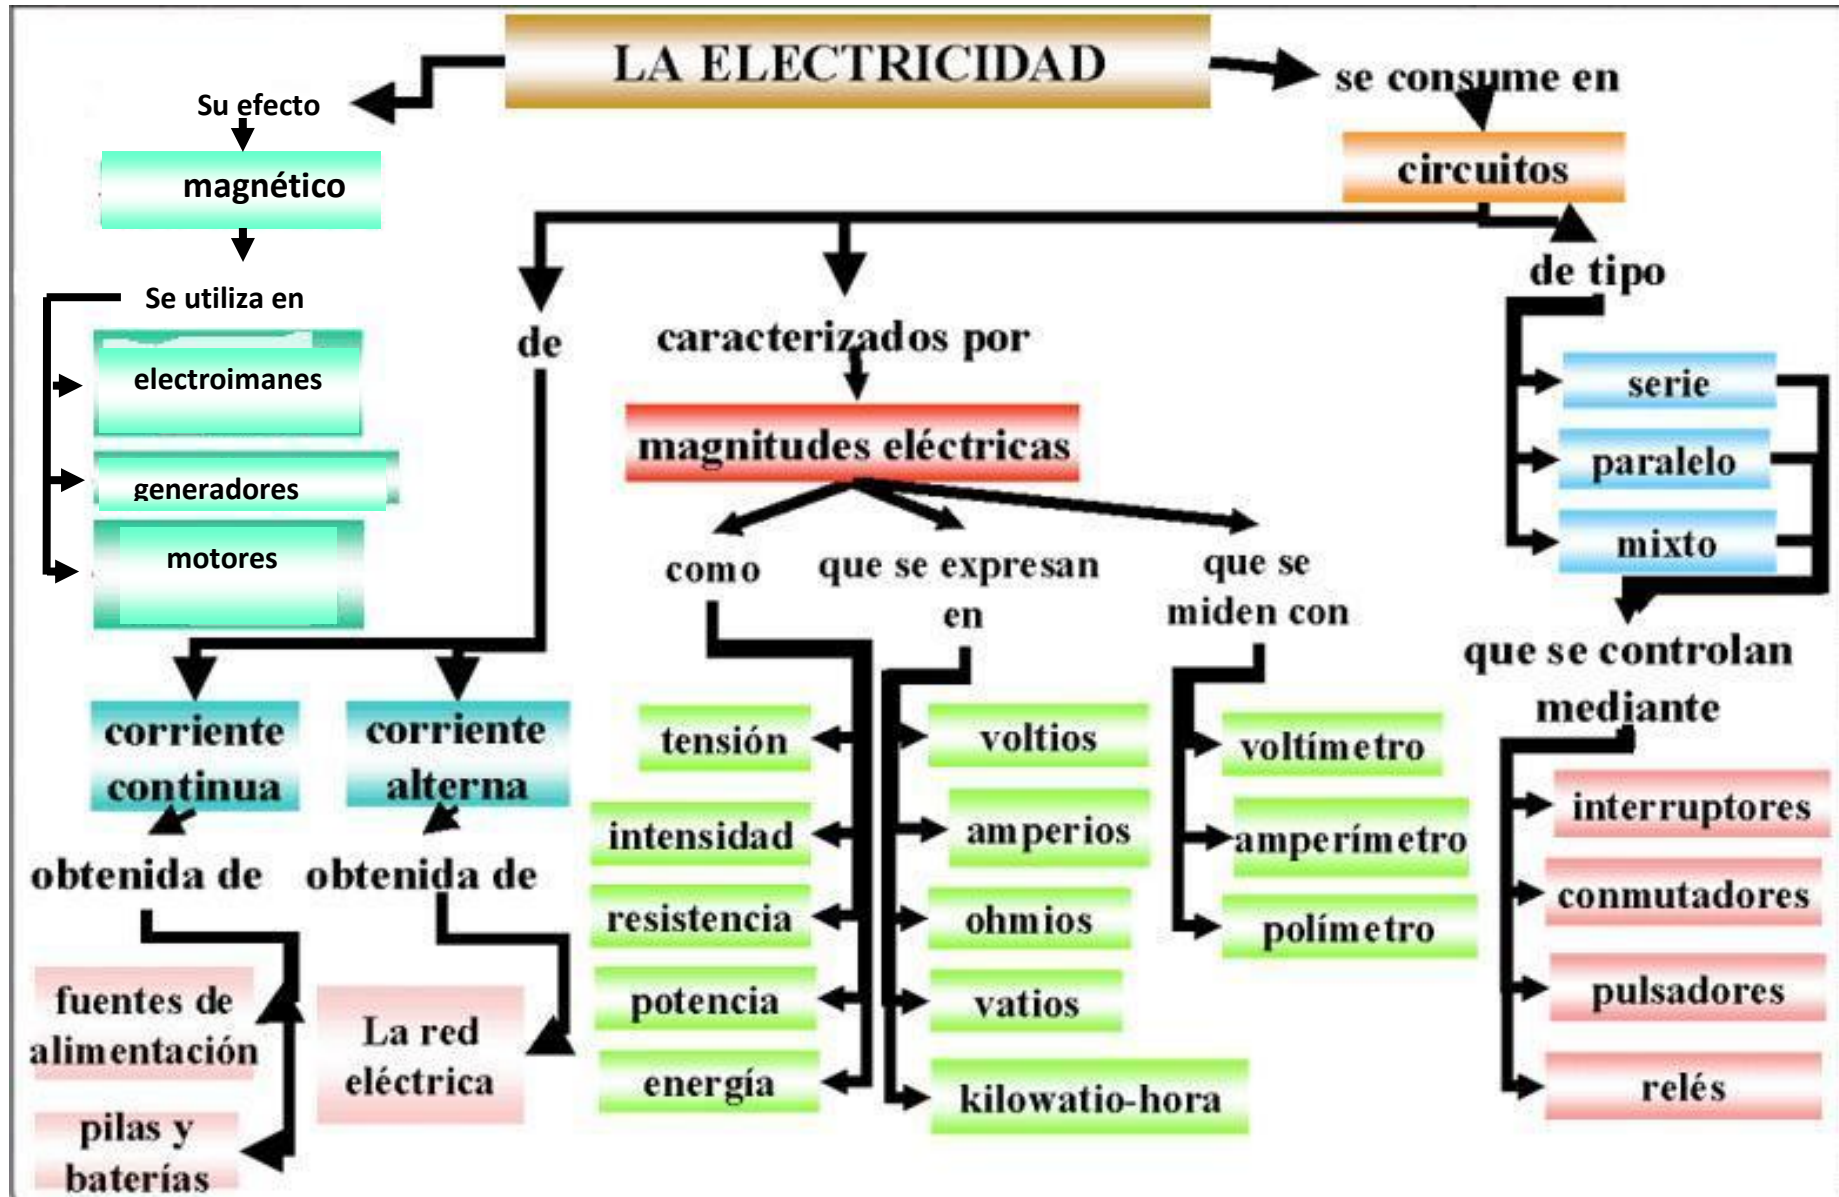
LA ELECTRICIDAD

Su efecto

magnético

Se utiliza en

electroimanes

generadores

motores

se consume en

circuitos

de

caracterizados por

de tipo

serie

paralelo

mixto

que se controlan mediante

interruptores

conmutadores

pulsadores

relés

magnitudes eléctricas

como

que se expresan en

que se miden con

tensión

intensidad

resistencia

potencia

energía

voltios

amperios

ohmios

vatios

kilowatio-hora

voltímetro

amperímetro

polímetro

corriente continua

obtenida de

fuentes de alimentación

pilas y baterías

corriente alterna

obtenida de

La red eléctrica